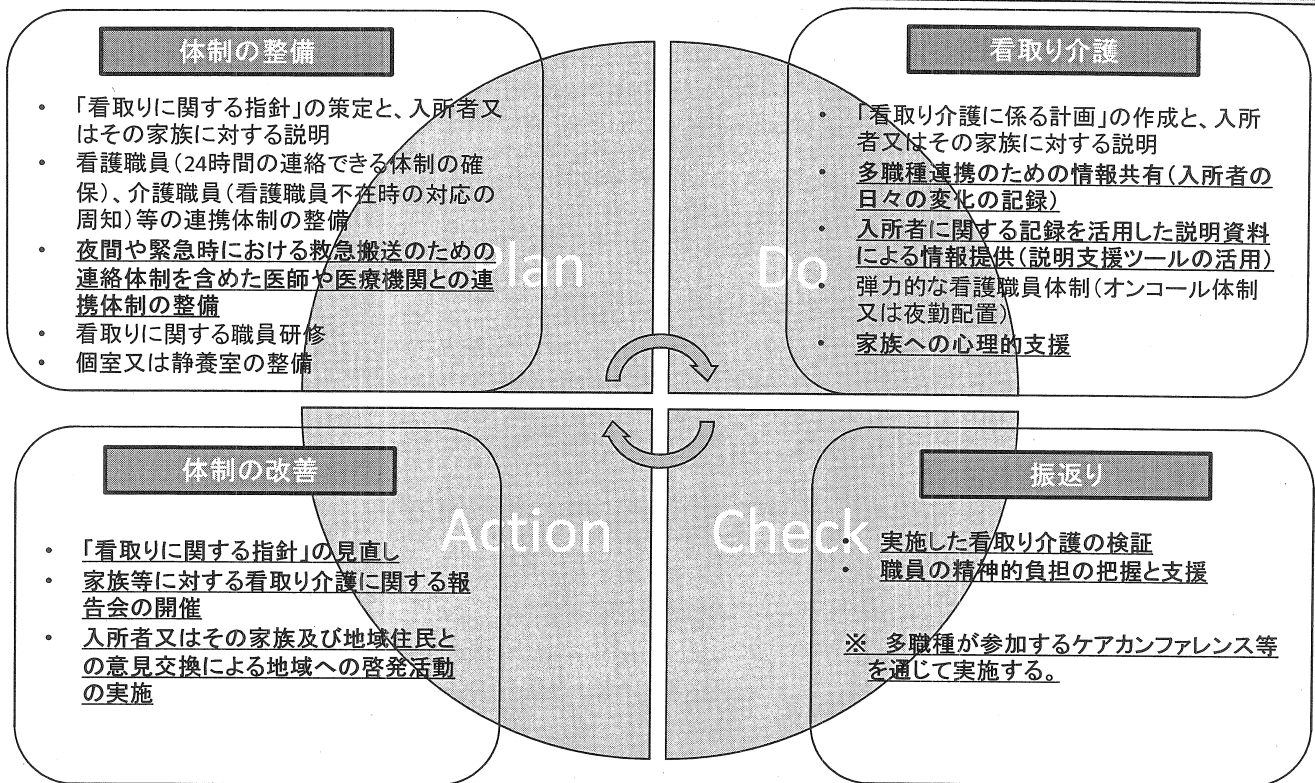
体制の整備

- 「看取りに関する指針」の策定と、入所者又はその家族に対する説明
- 看護職員（24時間の連絡できる体制の確保）、介護職員（看護職員不在時の対応の周知）等の連携体制の整備
- 夜間や緊急時における救急搬送のための連絡体制を含めた医師や医療機関との連携体制の整備
- 看取りに関する職員研修
- 個室又は静養室の整備

Plan

看取り介護

- 「看取り介護に係る計画」の作成と、入所者又はその家族に対する説明
- 多職種連携のための情報共有（入所者の日々の変化の記録）
- 入所者に関する記録を活用した説明資料による情報提供（説明支援ツールの活用）
- 弾力的な看護職員体制（オンコール体制又は夜勤配置）
- 家族への心理的支援

Do

体制の改善

- 「看取りに関する指針」の見直し
- 家族等に対する看取り介護に関する報告会の開催
- 入所者又はその家族及び地域住民との意見交換による地域への啓発活動の実施

Action

Check

振返り

- 実施した看取り介護の検証
- 職員の精神的負担の把握と支援

※ 多職種が参加するケアカンファレンス等を通じて実施する。